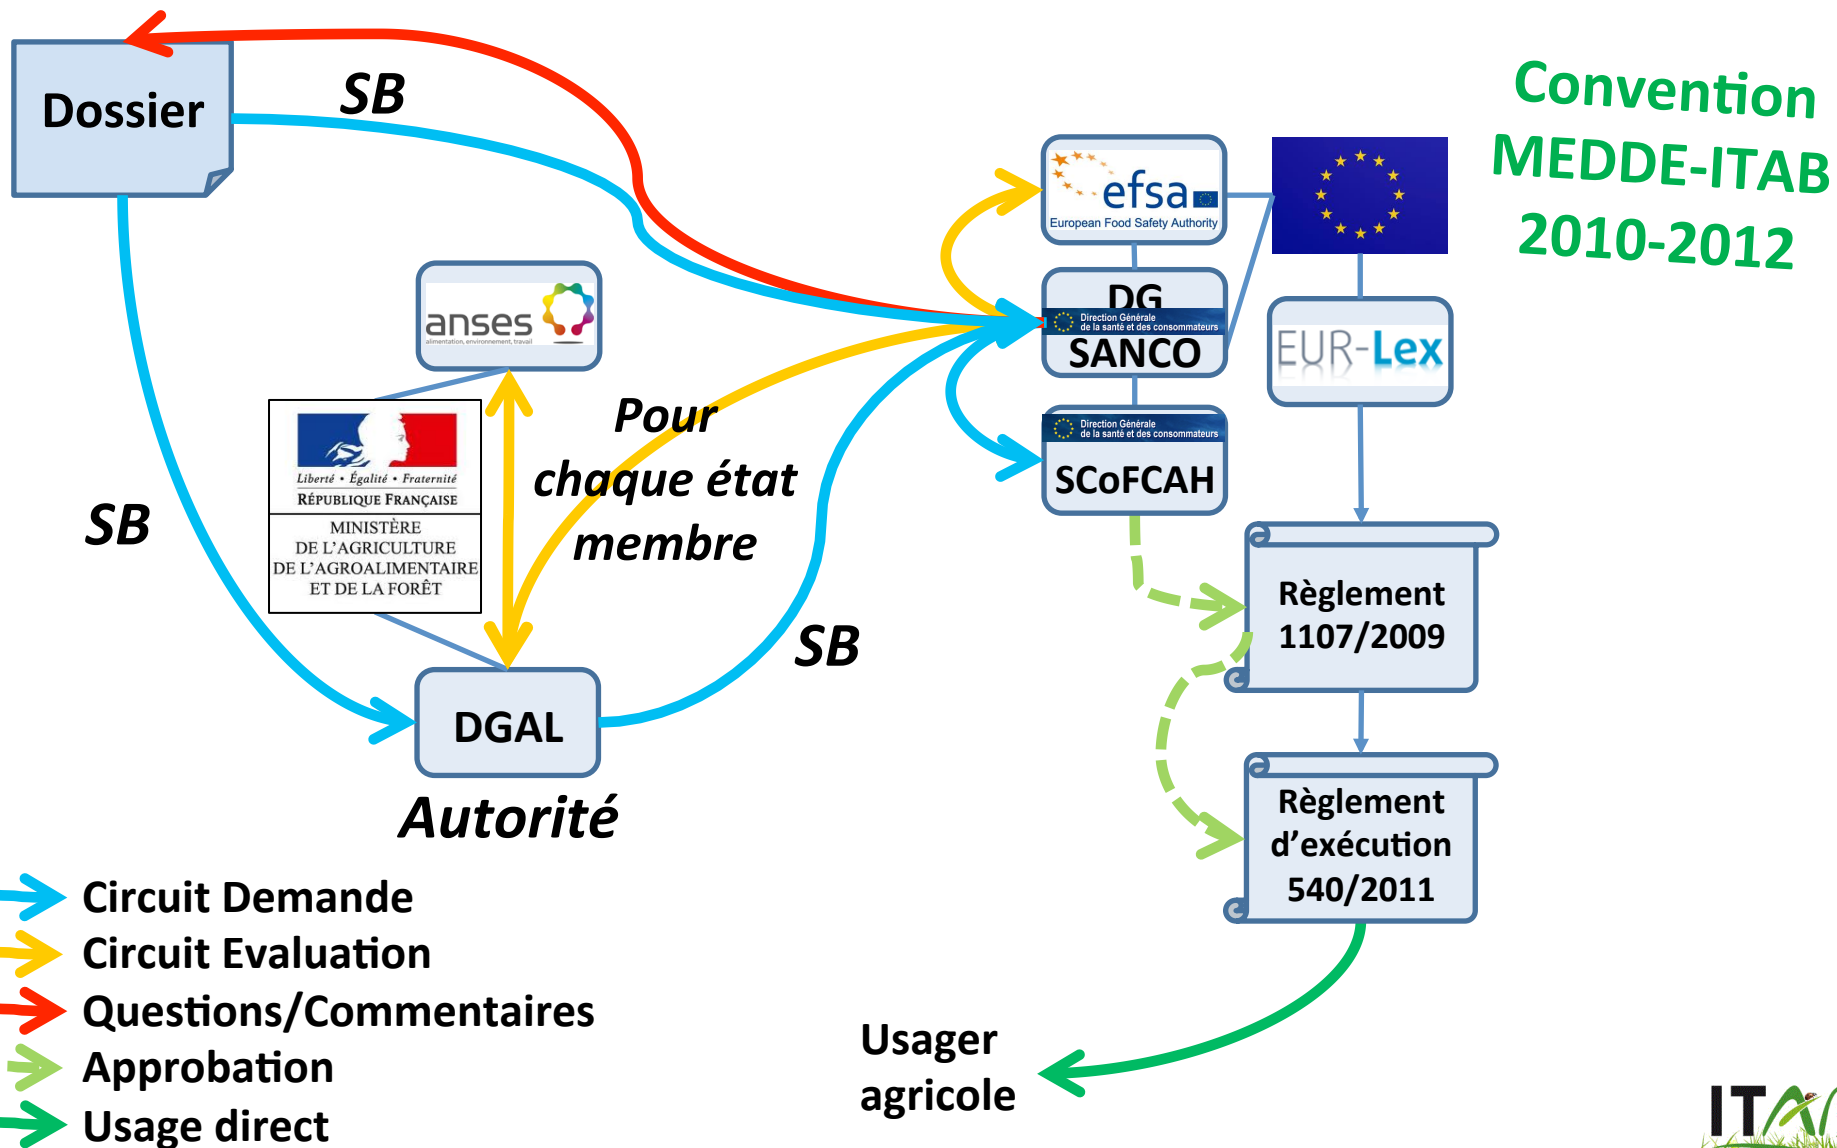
Dossier

SB

Convention MEDDE-ITAB 2010-2012

efsa
European Food Safety Authority

DG
Direction Générale de la santé et des consommateurs
SANCO

EUR-Lex

anses
alimentation, environnement, travail

Liberté • Égalité • Fraternité
RÉPUBLIQUE FRANÇAISE
MINISTÈRE DE L'AGRICULTURE DE L'AGROALIMENTAIRE ET DE LA FORÊT

Pour chaque état membre

Direction Générale de la santé et des consommateurs
SCoFCAH

SB

Règlement 1107/2009

SB

DGAL

Autorité

Règlement d'exécution 540/2011

Circuit Demande
Circuit Evaluation
Questions/Commentaires
Approbation
Usage direct

Usager agricole

ITA